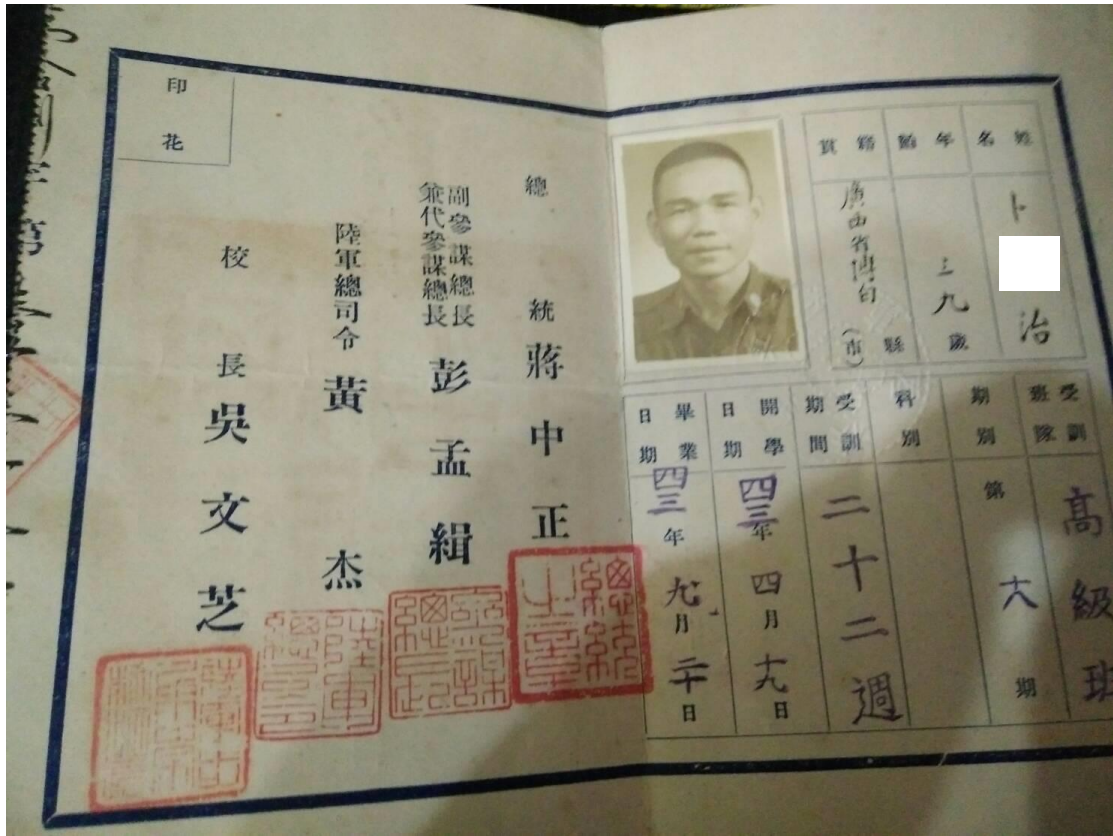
印花

總統 蔣中正

副參謀總長
兼代參謀總長 彭孟緝

陸軍總司令 黃杰

校長 吳文芝

| 姓名 | 年齡 | 籍貫 |
|---|---|---|
| 卜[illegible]治 | 三九歲 | 廣西省博白縣(市) |

| 受訓隊班 | 期別 | 科別 | 受訓期間 | 開學日期 | 畢業日期 |
|---|---|---|---|---|---|
| 高級班 | 第六期 | | 二十二週 | 四三年四月十九日 | 四三年九月二十日 |